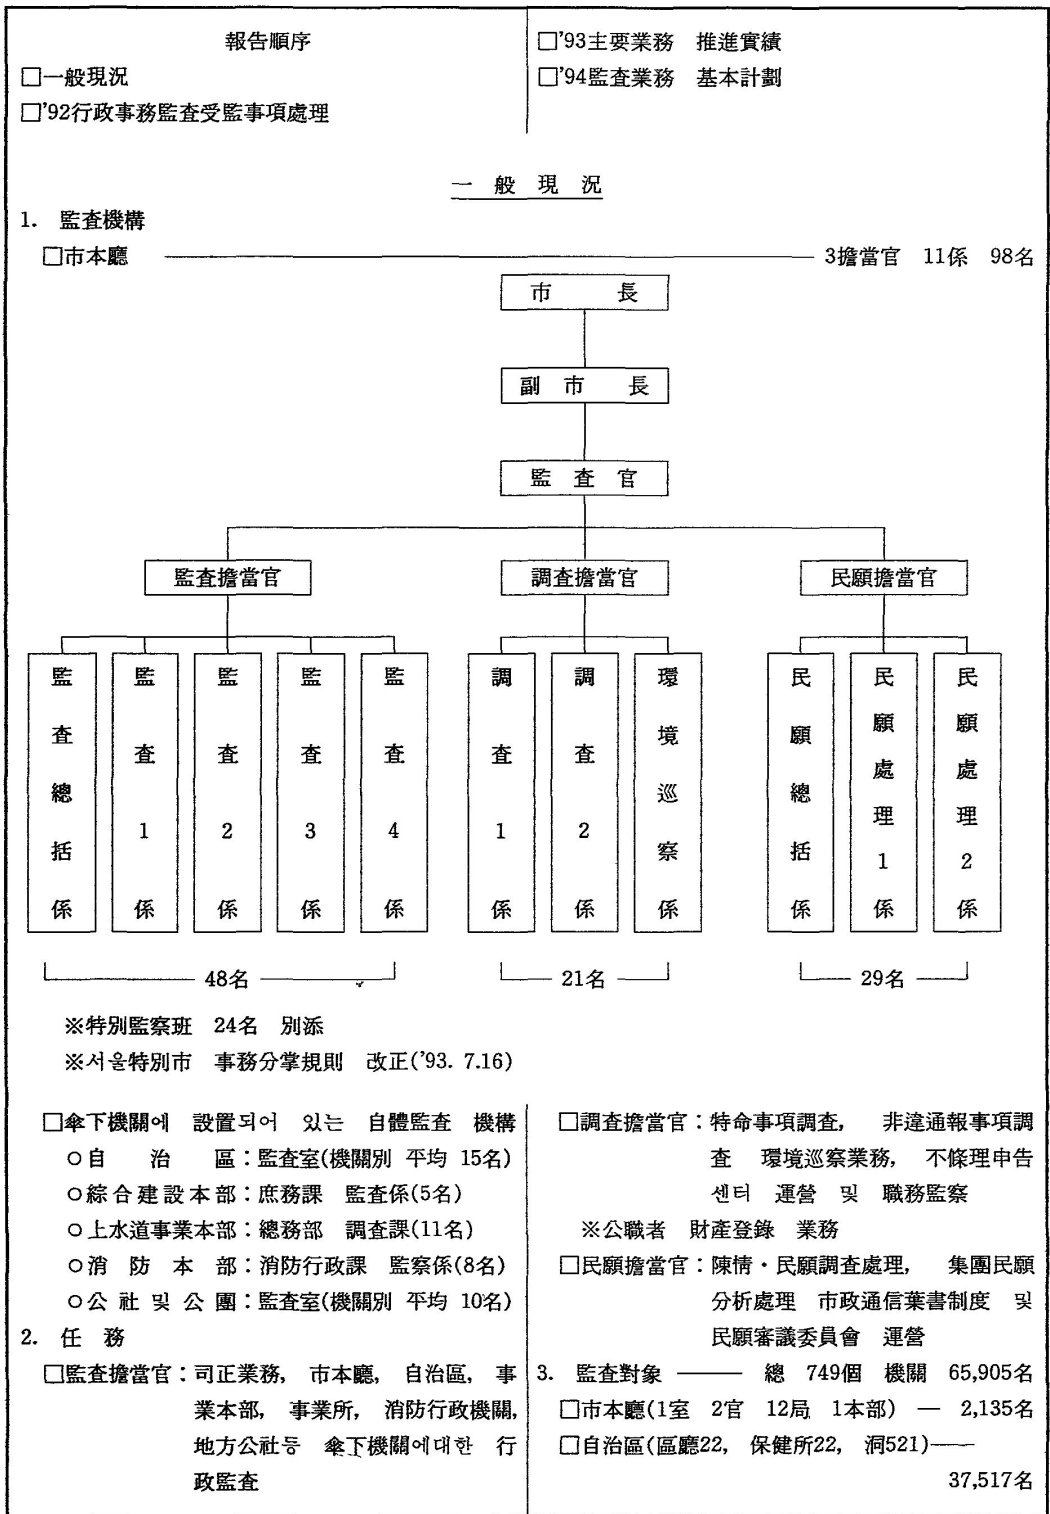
報告順序

□一般現況

□'92行政事務監査受監事項處理

□'93主要業務 推進實績

□'94監査業務 基本計劃

一 般 現 況

1. 監査機構

□市本廳 3擔當官 11係 98名

市 長

副 市 長

監 査 官

監査擔當官

調査擔當官

民願擔當官

監査總括係

監査1係

監査2係

監査3係

監査4係

調査1係

調査2係

環境巡察係

民願總括係

民願處理1係

民願處理2係

48名

21名

29名

※特別監察班 24名 別添

※서울特別市 事務分掌規則 改正('93. 7.16)

□傘下機關에 設置되어 있는 自體監査 機構

○自 治 區：監査室(機關別 平均 15名)

○綜合建設本部：庶務課 監査係(5名)

○上水道事業本部：總務部 調査課(11名)

○消 防 本 部：消防行政課 監察係(8名)

○公 社 및 公 園：監査室(機關別 平均 10名)

2. 任 務

□監査擔當官：司正業務, 市本廳, 自治區, 事業本部, 事業所, 消防行政機關, 地方公社등 傘下機關에대한 行政監査

□調査擔當官：特命事項調査, 非違通報事項調査 環境巡察業務, 不條理申告센터 運營 및 職務監察

※公職者 財産登錄 業務

□民願擔當官：陳情・民願調査處理, 集團民願分析處理 市政通信葉書制度 및 民願審議委員會 運營

3. 監査對象 ——— 總 749個 機關 65,905名

□市本廳(1室 2官 12局 1本部) — 2,135名

□自治區(區廳22, 保健所22, 洞521)—— 37,517名